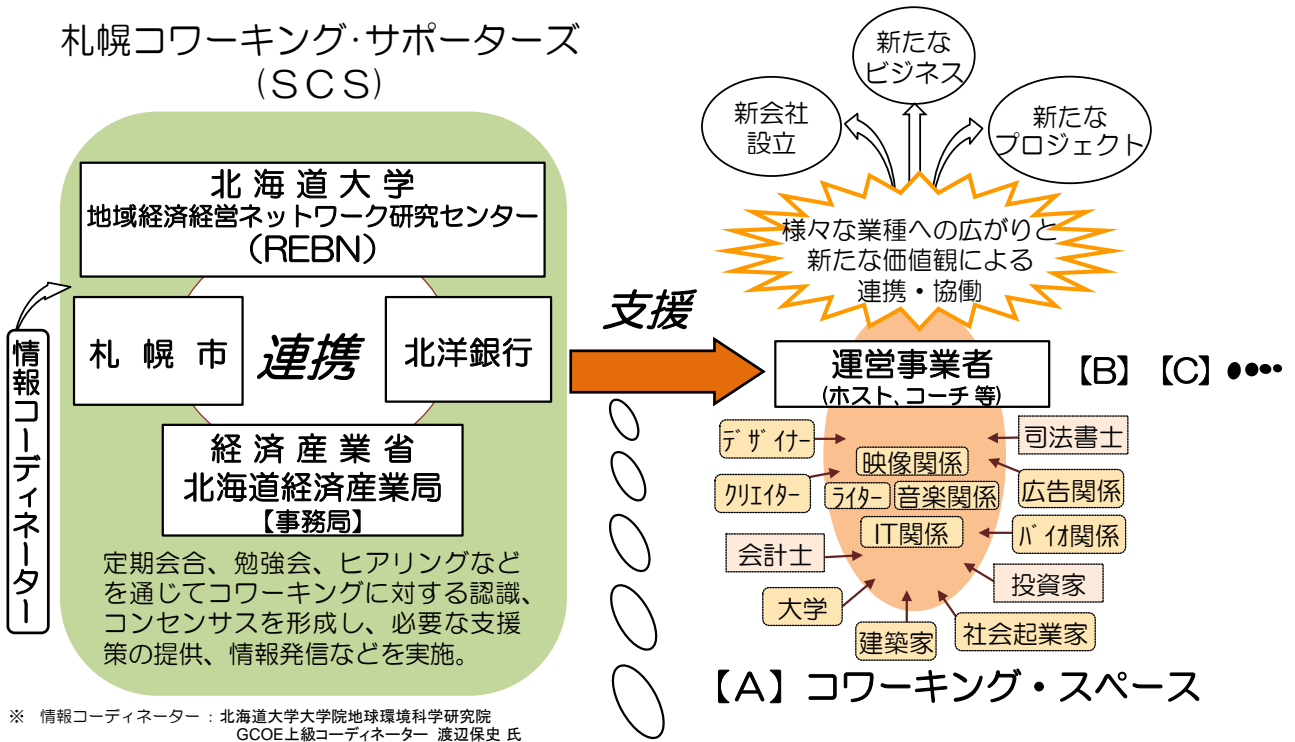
札幌コワーキング·サポーターズ
(SCS)

北海道大学
地域経済経営ネットワーク研究センター
(REBN)

札幌市

連携

北洋銀行

経済産業省
北海道経済産業局
【事務局】

定期会合、勉強会、ヒアリングなどを通じてコワーキングに対する認識、コンセンサスを形成し、必要な支援策の提供、情報発信などを実施。

情報コーディネーター

支援

新会社設立

新たなビジネス

新たなプロジェクト

様々な業種への広がりと新たな価値観による連携・協働

運営事業者
(ホスト、コーチ等)

【B】【C】••••

デザイナー

映像関係

司法書士

クリエイター

ライター

音楽関係

広告関係

IT関係

バイオ関係

会計士

投資家

大学

建築家

社会起業家

【A】コワーキング・スペース

※ 情報コーディネーター：北海道大学大学院地球環境科学研究院 GCOE上級コーディネーター 渡辺保史 氏